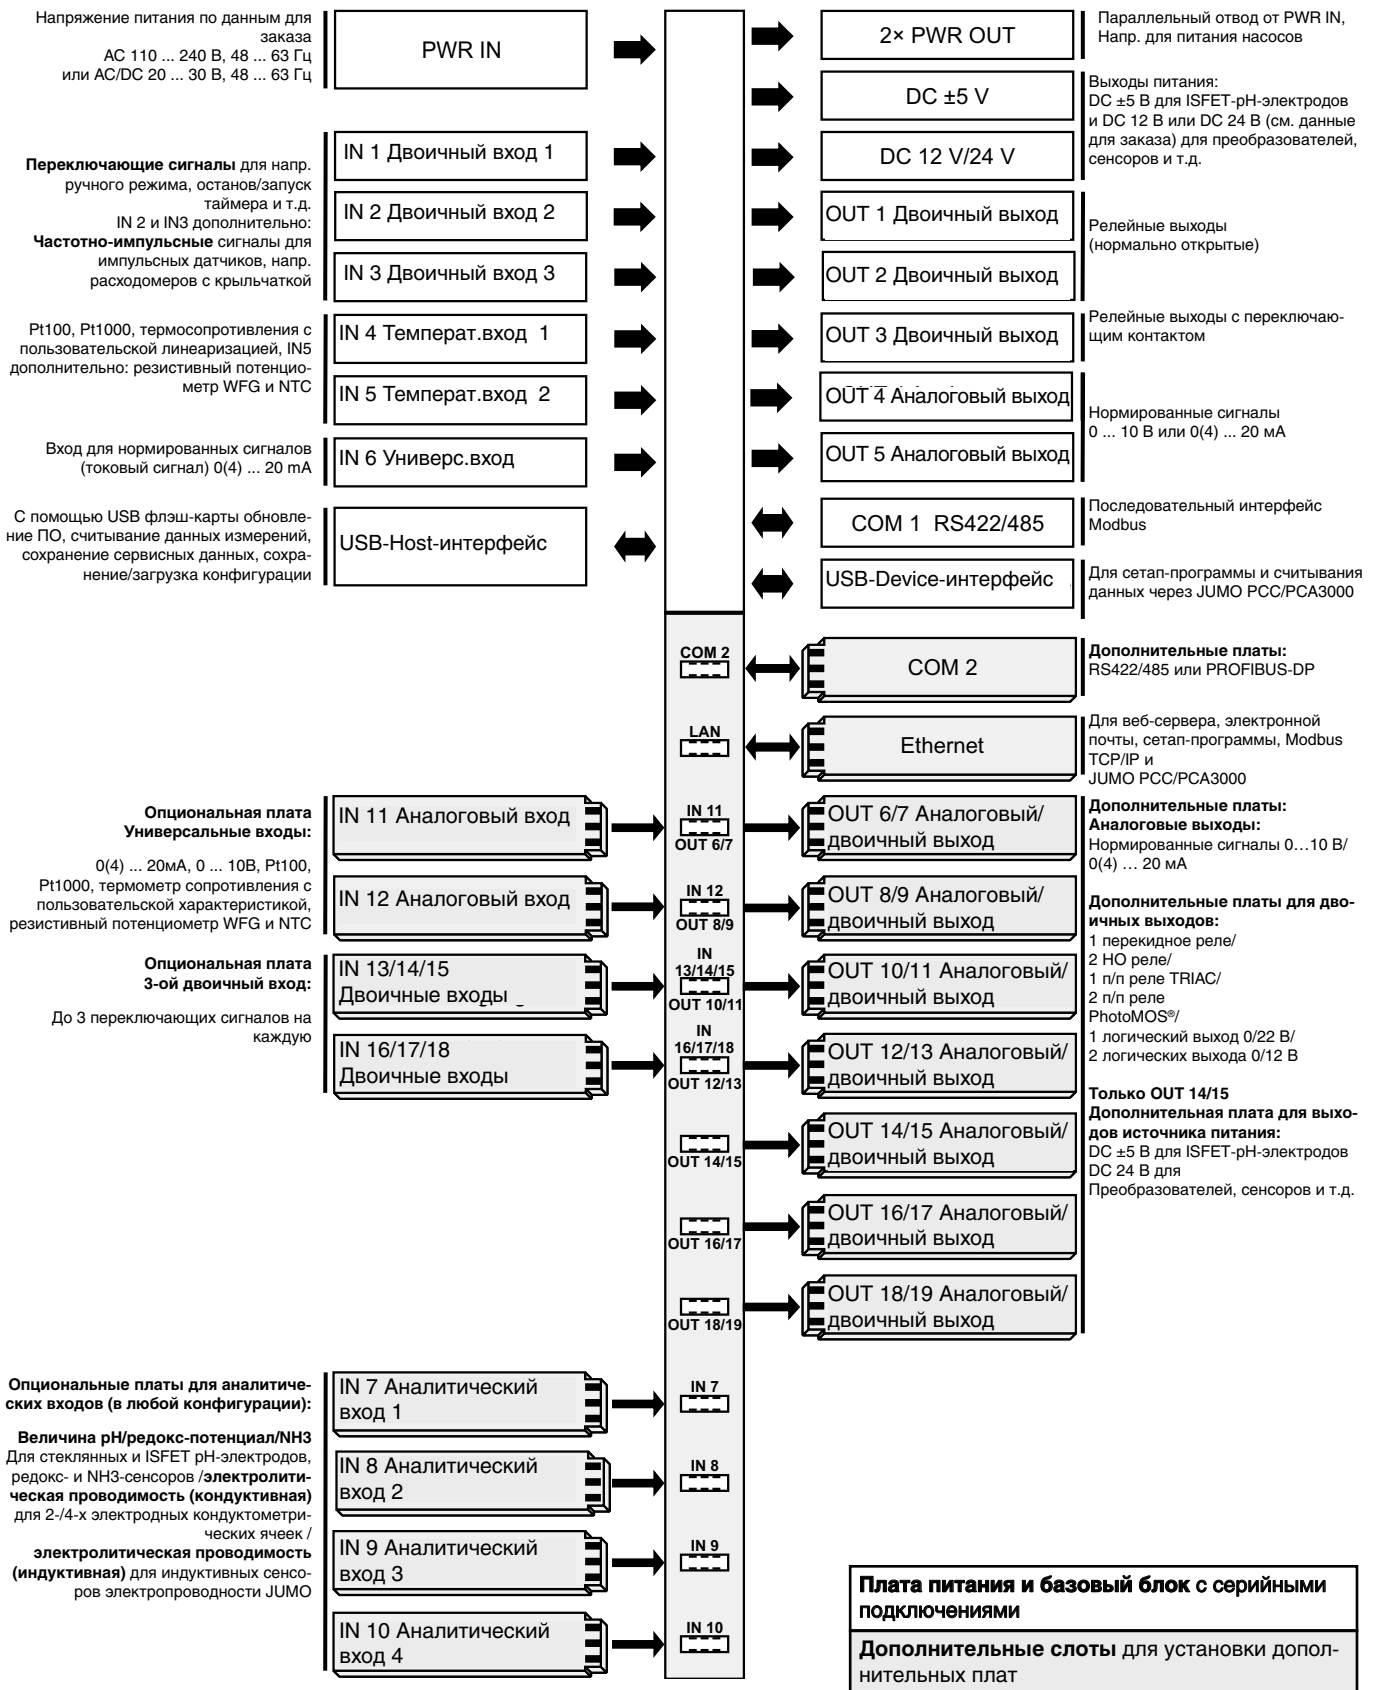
Напряжение питания по данным для заказа
AC 110 ... 240 В, 48 ... 63 Гц
или AC/DC 20 ... 30 В, 48 ... 63 Гц

PWR IN

2× PWR OUT

Параллельный отвод от PWR IN, Напр. для питания насосов

DC ±5 V

DC 12 V/24 V

Выходы питания:
DC ±5 В для ISFET-pH-электродов и DC 12 В или DC 24 В (см. данные для заказа) для преобразователей, сенсоров и т.д.

**Переключающие сигналы** для напр. ручного режима, останов/запуск таймера и т.д.
IN 2 и IN3 дополнительно:
**Частотно-импульсные** сигналы для импульсных датчиков, напр. расходомеров с крыльчаткой

IN 1 Двоичный вход 1

IN 2 Двоичный вход 2

IN 3 Двоичный вход 3

OUT 1 Двоичный выход

OUT 2 Двоичный выход

Релейные выходы (нормально открытые)

OUT 3 Двоичный выход

Релейные выходы с переключающим контактом

Pt100, Pt1000, термосопротивления с пользовательской линеаризацией, IN5 дополнительно: резистивный потенциометр WFG и NTC

IN 4 Температ.вход 1

IN 5 Температ.вход 2

OUT 4 Аналоговый выход

OUT 5 Аналоговый выход

Нормированные сигналы
0 ... 10 В или 0(4) ... 20 мА

Вход для нормированных сигналов (токовый сигнал) 0(4) ... 20 mA

IN 6 Универс.вход

С помощью USB флэш-карты обновление ПО, считывание данных измерений, сохранение сервисных данных, сохранение/загрузка конфигурации

USB-Host-интерфейс

COM 1 RS422/485

Последовательный интерфейс Modbus

USB-Device-интерфейс

Для сетап-программы и считывания данных через JUMO PCC/PCA3000

COM 2

COM 2

**Дополнительные платы:**
RS422/485 или PROFIBUS-DP

LAN

Ethernet

Для веб-сервера, электронной почты, сетап-программы, Modbus TCP/IP и
JUMO PCC/PCA3000

**Опциональная плата**
**Универсальные входы:**

0(4) ... 20мА, 0 ... 10В, Pt100, Pt1000, термометр сопротивления с пользовательской характеристикой, резистивный потенциометр WFG и NTC

IN 11 Аналоговый вход

IN 11
OUT 6/7

OUT 6/7 Аналоговый/ двоичный выход

**Дополнительные платы:**
**Аналоговые выходы:**
Нормированные сигналы 0…10 В/ 0(4) … 20 мА

IN 12 Аналоговый вход

IN 12
OUT 8/9

OUT 8/9 Аналоговый/ двоичный выход

**Дополнительные платы для двоичных выходов:**
1 перекидное реле/
2 НО реле/
1 п/п реле TRIAC/
2 п/п реле PhotoMOS®/
1 логический выход 0/22 В/
2 логических выхода 0/12 В

**Опциональная плата**
**3-ой двоичный вход:**

До 3 переключающих сигналов на каждую

IN 13/14/15
Двоичные входы

IN
13/14/15
OUT 10/11

OUT 10/11 Аналоговый/ двоичный выход

IN 16/17/18
Двоичные входы

IN
16/17/18
OUT 12/13

OUT 12/13 Аналоговый/ двоичный выход

**Только OUT 14/15**
**Дополнительная плата для выходов источника питания:**
DC ±5 В для ISFET-pH-электродов
DC 24 В для
Преобразователей, сенсоров и т.д.

OUT 14/15

OUT 14/15 Аналоговый/ двоичный выход

OUT 16/17

OUT 16/17 Аналоговый/ двоичный выход

OUT 18/19

OUT 18/19 Аналоговый/ двоичный выход

**Опциональные платы для аналитических входов (в любой конфигурации):**

**Величина pH/редокс-потенциал/NH3**
Для стеклянных и ISFET pH-электродов, редокс- и NH3-сенсоров /**электролитическая проводимость (кондуктивная)** для 2-/4-х электродных кондуктометрических ячеек /
**электролитическая проводимость (индуктивная)** для индуктивных сенсоров электропроводности JUMO

IN 7 Аналитический вход 1

IN 7

IN 8 Аналитический вход 2

IN 8

IN 9 Аналитический вход 3

IN 9

IN 10 Аналитический вход 4

IN 10

**Плата питания и базовый блок** с серийными подключениями

**Дополнительные слоты** для установки дополнительных плат